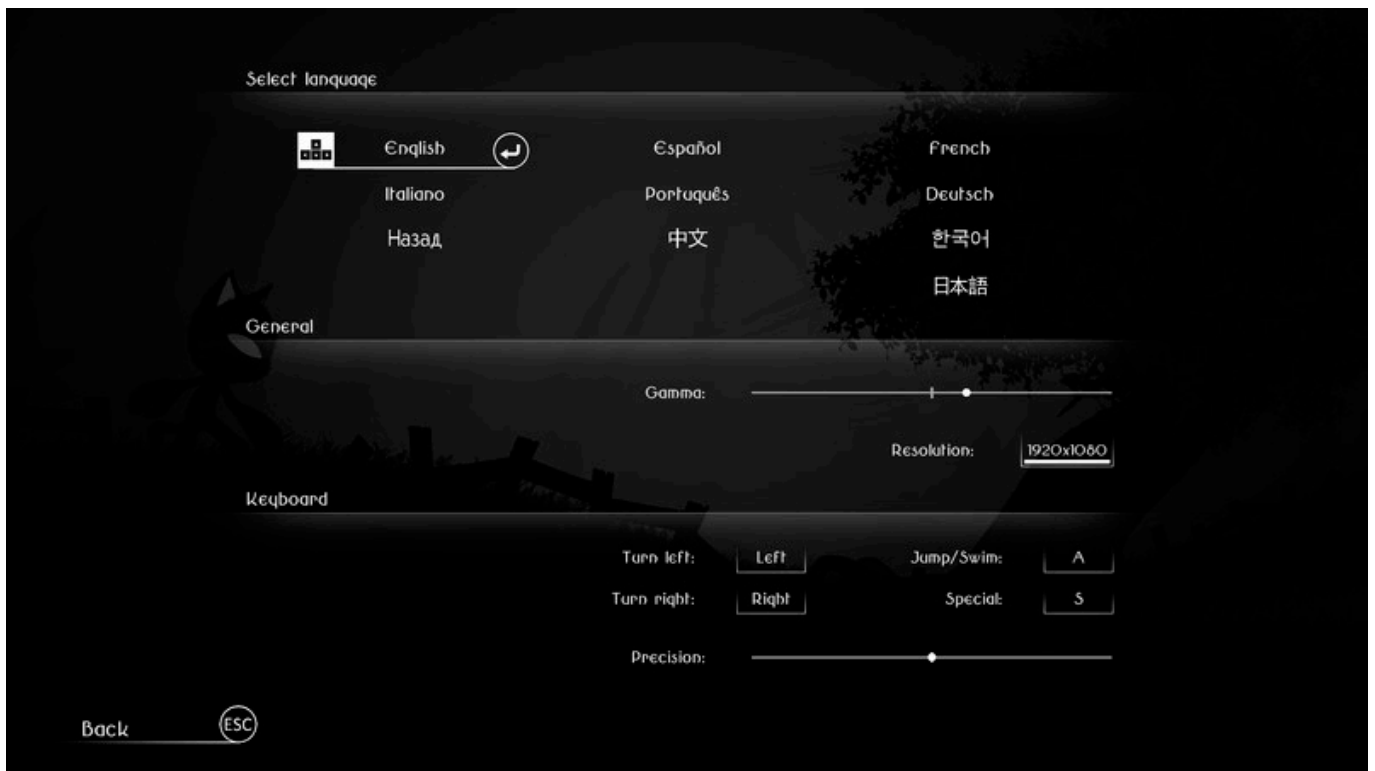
Select language

English

Español

French

Italiano

Português

Deutsch

Назад

中文

한국어

日本語

General

Gamma:

Resolution: 1920x1080

Keyboard

Turn left: Left

Jump/Swim: A

Turn right: Right

Special: S

Precision:

Back ESC